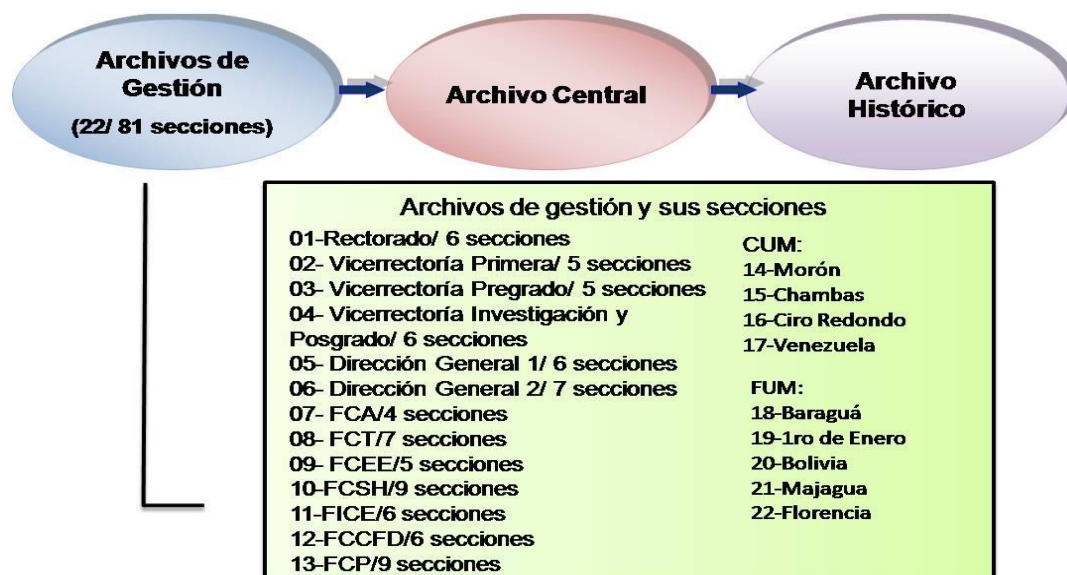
Archivos de Gestión

(22/ 81 secciones)

Archivo Central

Archivo Histórico

Archivos de gestión y sus secciones

01-Rectorado/ 6 secciones
02- Vicerrectoría Primera/ 5 secciones
03- Vicerrectoría Pregrado/ 5 secciones
04- Vicerrectoría Investigación y Posgrado/ 6 secciones
05- Dirección General 1/ 6 secciones
06- Dirección General 2/ 7 secciones
07- FCA/4 secciones
08- FCT/7 secciones
09- FCEE/5 secciones
10-FCSH/9 secciones
11-FICE/6 secciones
12-FCCFD/6 secciones
13-FCP/9 secciones

CUM:
14-Morón
15-Chambas
16-Ciro Redondo
17-Venezuela

FUM:
18-Baraguá
19-1ro de Enero
20-Bolivia
21-Majagua
22-Florencia